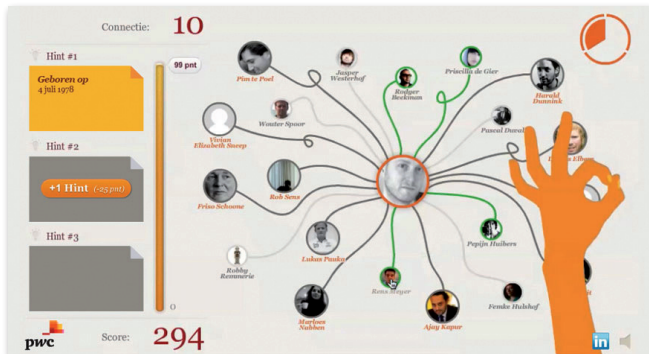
Connectie: 10

Hint #1

Geboren op
4 juli 1978

Hint #2

+1 Hint (-25pnt)

Hint #3

99 pnt

0

pwc

Score: 294

Pim te Poel

Jasper Westerhof

Rodger Beekman

Priscilla de Gier

Harald Dunnink

Wouter Spoor

Vivian Elisabeth Saeep

Pascal Duval

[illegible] Elber

Friso Schoone

Rob Sens

Popijn Huibers

Lukas Pauka

Robby Reenaeria

Rens Meyer

Femke Hulshof

Marleen Nubben

Ajay Kapur

in